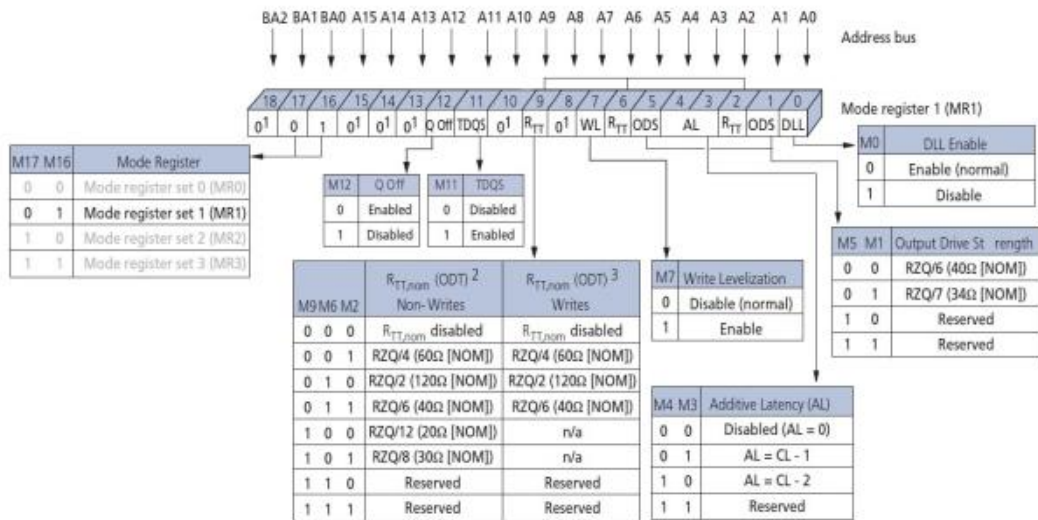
BA2 BA1 BA0 A15 A14 A13 A12 A11 A10 A9 A8 A7 A6 A5 A4 A3 A2 A1 A0

Address bus

18 17 16 15 14 13 12 11 10 9 8 7 6 5 4 3 2 1 0

$0^1$ 0 1 $0^1$ $0^1$ $0^1$ Q Off TDQS $0^1$ $R_{TT}$ $0^1$ WL $R_{TT}$ ODS AL $R_{TT}$ ODS DLL

Mode register 1 (MR1)

| M0 | DLL Enable |
|---|---|
| 0 | Enable (normal) |
| 1 | Disable |

| M17 | M16 | Mode Register |
|---|---|---|
| 0 | 0 | Mode register set 0 (MR0) |
| 0 | 1 | Mode register set 1 (MR1) |
| 1 | 0 | Mode register set 2 (MR2) |
| 1 | 1 | Mode register set 3 (MR3) |

| M12 | Q Off |
|---|---|
| 0 | Enabled |
| 1 | Disabled |

| M11 | TDQS |
|---|---|
| 0 | Disabled |
| 1 | Enabled |

| M5 | M1 | Output Drive St rength |
|---|---|---|
| 0 | 0 | RZQ/6 (40Ω [NOM]) |
| 0 | 1 | RZQ/7 (34Ω [NOM]) |
| 1 | 0 | Reserved |
| 1 | 1 | Reserved |

| M9 M6 M2 | $R_{TT,nom}$ (ODT) $^2$ Non- Writes | $R_{TT,nom}$ (ODT) $^3$ Writes |
|---|---|---|
| 0 0 0 | $R_{TT,nom}$ disabled | $R_{TT,nom}$ disabled |
| 0 0 1 | RZQ/4 (60Ω [NOM]) | RZQ/4 (60Ω [NOM]) |
| 0 1 0 | RZQ/2 (120Ω [NOM]) | RZQ/2 (120Ω [NOM]) |
| 0 1 1 | RZQ/6 (40Ω [NOM]) | RZQ/6 (40Ω [NOM]) |
| 1 0 0 | RZQ/12 (20Ω [NOM]) | n/a |
| 1 0 1 | RZQ/8 (30Ω [NOM]) | n/a |
| 1 1 0 | Reserved | Reserved |
| 1 1 1 | Reserved | Reserved |

| M7 | Write Levelization |
|---|---|
| 0 | Disable (normal) |
| 1 | Enable |

| M4 | M3 | Additive Latency (AL) |
|---|---|---|
| 0 | 0 | Disabled (AL = 0) |
| 0 | 1 | AL = CL - 1 |
| 1 | 0 | AL = CL - 2 |
| 1 | 1 | Reserved |